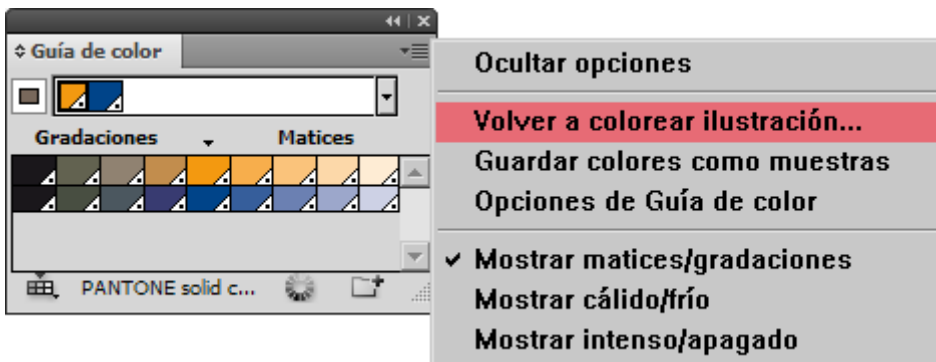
◂◂ | ✕

Guía de color

Gradaciones

Matices

PANTONE solid c...

Ocultar opciones

Volver a colorear ilustración...

Guardar colores como muestras

Opciones de Guía de color

✓ Mostrar matices/gradaciones

Mostrar cálido/frío

Mostrar intenso/apagado